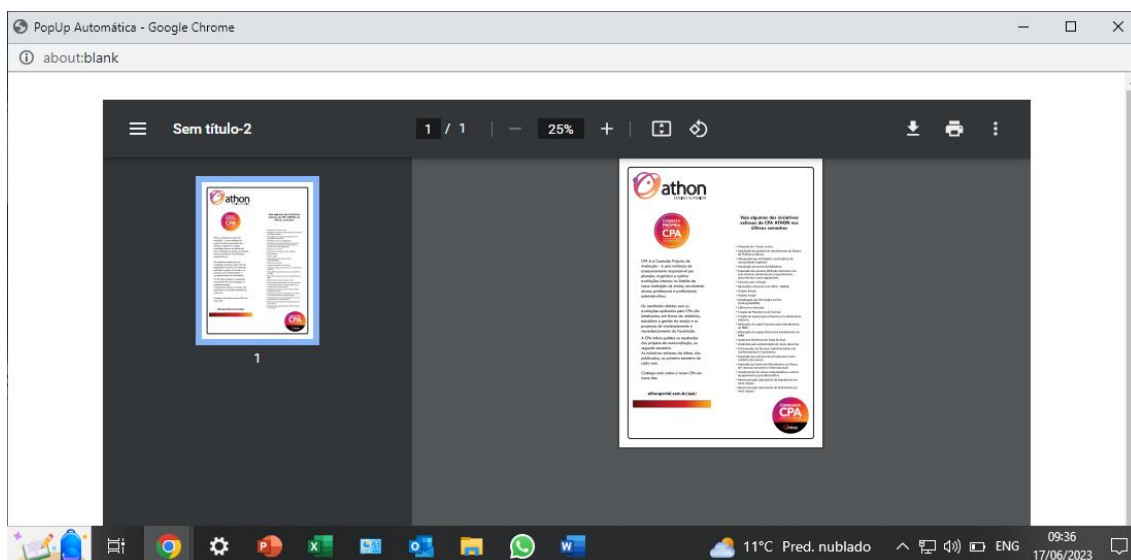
PopUp Automática - Google Chrome

about:blank

Sem título-2

1 / 1

25%

1

athon

COMISSÃO PRÓPRIA CPA

Veja algumas das iniciativas aplicadas da CPA ATHON nos últimos semestres

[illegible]

CPA é a Comissão Própria de Avaliação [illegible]

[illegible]

athonportal.com.br/cpa/

COMISSÃO PRÓPRIA CPA

11°C Pred. nublado

ENG

09:36

17/06/2023